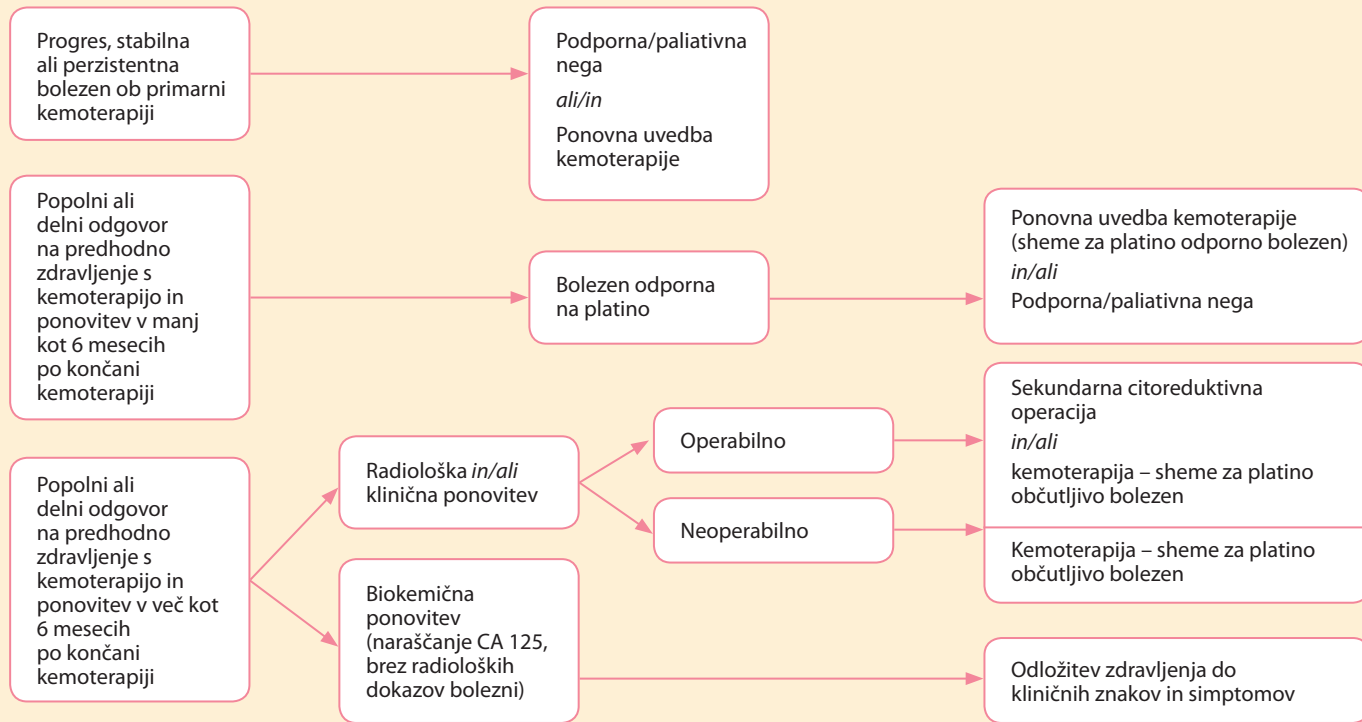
Progres, stabilna ali perzistentna bolezen ob primarni kemoterapiji

Podporna/paliativna nega
ali/in
Ponovna uvedba kemoterapije

Popolni ali delni odgovor na predhodno zdravljenje s kemoterapijo in ponovitev v manj kot 6 mesecih po končani kemoterapiji

Bolezen odporna na platino

Ponovna uvedba kemoterapije (sheme za platino odporno bolezen)
in/ali
Podporna/paliativna nega

Popolni ali delni odgovor na predhodno zdravljenje s kemoterapijo in ponovitev v več kot 6 mesecih po končani kemoterapiji

Radiološka in/ali klinična ponovitev

Operabilno

Neoperabilno

Sekundarna citoreduktivna operacija
in/ali
kemoterapija – sheme za platino občutljivo bolezen

Kemoterapija – sheme za platino občutljivo bolezen

Biokemična ponovitev (naraščanje CA 125, brez radioloških dokazov bolezni)

Odložitev zdravljenja do kliničnih znakov in simptomov